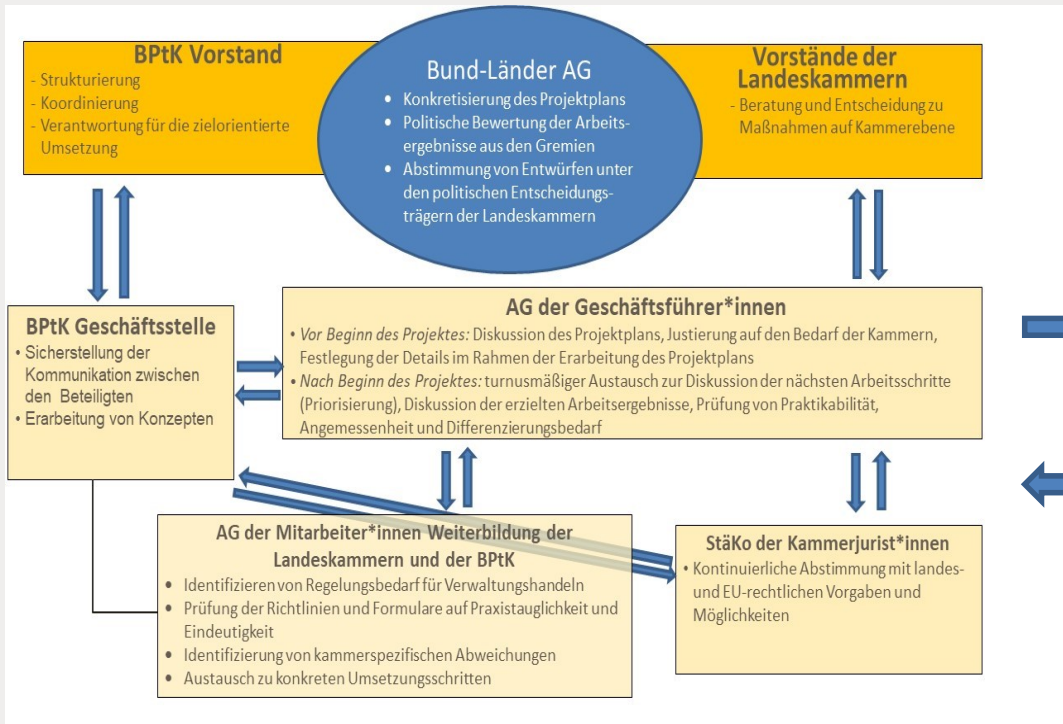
BPtK Vorstand
- Strukturierung
- Koordinierung
- Verantwortung für die zielorientierte Umsetzung

Bund-Länder AG
• Konkretisierung des Projektplans
• Politische Bewertung der Arbeitsergebnisse aus den Gremien
• Abstimmung von Entwürfen unter den politischen Entscheidungsträgern der Landeskammern

Vorstände der Landeskammern
- Beratung und Entscheidung zu Maßnahmen auf Kammerebene

BPtK Geschäftsstelle
• Sicherstellung der Kommunikation zwischen den Beteiligten
• Erarbeitung von Konzepten

AG der Geschäftsführer*innen
• *Vor Beginn des Projektes:* Diskussion des Projektplans, Justierung auf den Bedarf der Kammern, Festlegung der Details im Rahmen der Erarbeitung des Projektplans
• *Nach Beginn des Projektes:* turnusmäßiger Austausch zur Diskussion der nächsten Arbeitsschritte (Priorisierung), Diskussion der erzielten Arbeitsergebnisse, Prüfung von Praktikabilität, Angemessenheit und Differenzierungsbedarf

AG der Mitarbeiter*innen Weiterbildung der Landeskammern und der BPtK
• Identifizieren von Regelungsbedarf für Verwaltungshandeln
• Prüfung der Richtlinien und Formulare auf Praxistauglichkeit und Eindeutigkeit
• Identifizierung von kammerspezifischen Abweichungen
• Austausch zu konkreten Umsetzungsschritten

StäKo der Kammerjurist*innen
• Kontinuierliche Abstimmung mit landes- und EU-rechtlichen Vorgaben und Möglichkeiten